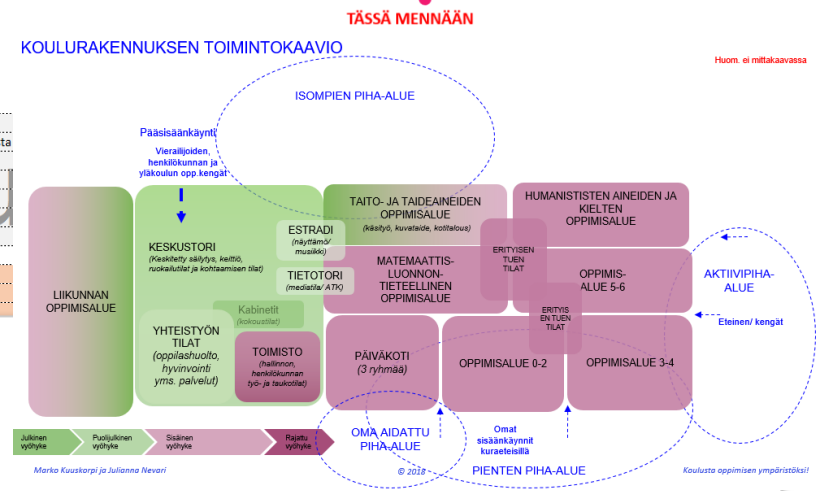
TÄSSÄ MENNÄÄN

KOULURAKENNUKSEN TOIMINTOKAAVIO

Huom. ei mittakaavassa

ISOMPIEN PIHA-ALUE

Pääsisäänkäynti

Vierailijoiden, henkilökunnan ja yläkoulun opp.kengät

ta

LIIKUNNAN OPPIMISALUE

KESKUSTORI
(Keskitetty säilytys, keittiö, ruokailutilat ja kohtaamisen tilat)

ESTRADI
(näyttämö/ musiikki)

TIETOTORI
(mediatila/ ATK)

Kabinetit
(kokoustilat)

YHTEISTYÖN TILAT
(oppilashuolto, hyvinvointi yms. palvelut)

TOIMISTO
(hallinnon, henkilökunnan työ- ja taukotilat)

TAITO- JA TAIDEAINEIDEN OPPIMISALUE
(käsityö, kuvataide, kotitalous)

HUMANISTISTEN AINEIDEN JA KIELTEN OPPIMISALUE

MATEMAATTIS-LUONNON-TIETEELLINEN OPPIMISALUE

ERITYISEN TUEN TILAT

OPPIMIS-ALUE 5-6

ERITYIS EN TUEN TILAT

AKTIIVIPIHA-ALUE

Eteinen/ kengät

PÄIVÄKOTI
(3 ryhmää)

OPPIMISALUE 0-2

OPPIMISALUE 3-4

Julkinen vyöhyke

Puolijulkinen vyöhyke

Sisäinen vyöhyke

Rajattu vyöhyke

OMA AIDATTU PIHA-ALUE

Omat sisäänkäynnit kuraeteisillä

PIENTEN PIHA-ALUE

Marko Kuuskorpi ja Julianna Nevari

© 2018

Koulusta oppimisen ympäristöksi!